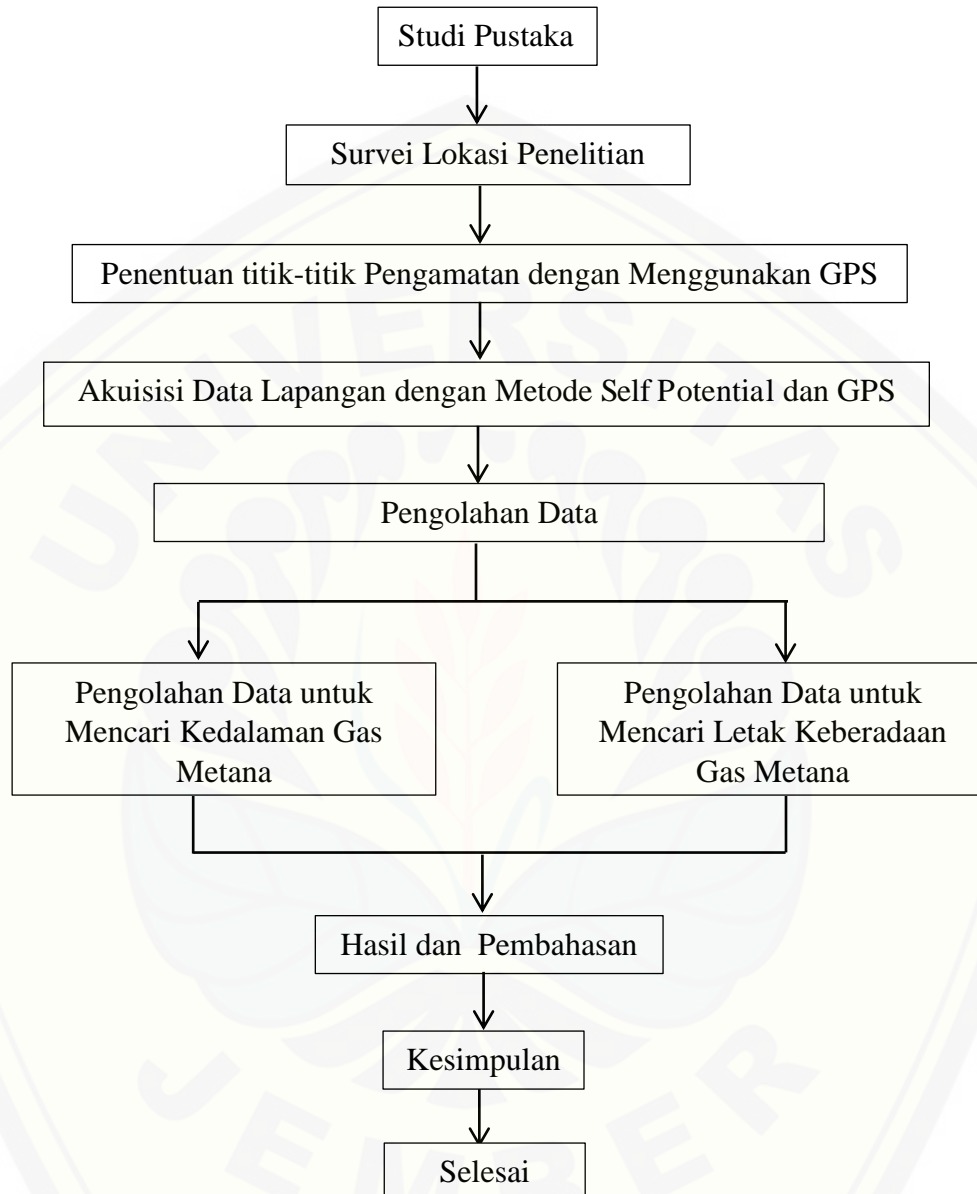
Studi Pustaka

Survei Lokasi Penelitian

Penentuan titik-titik Pengamatan dengan Menggunakan GPS

Akuisisi Data Lapangan dengan Metode Self Potential dan GPS

Pengolahan Data

Pengolahan Data untuk Mencari Kedalaman Gas Metana

Pengolahan Data untuk Mencari Letak Keberadaan Gas Metana

Hasil dan Pembahasan

Kesimpulan

Selesai